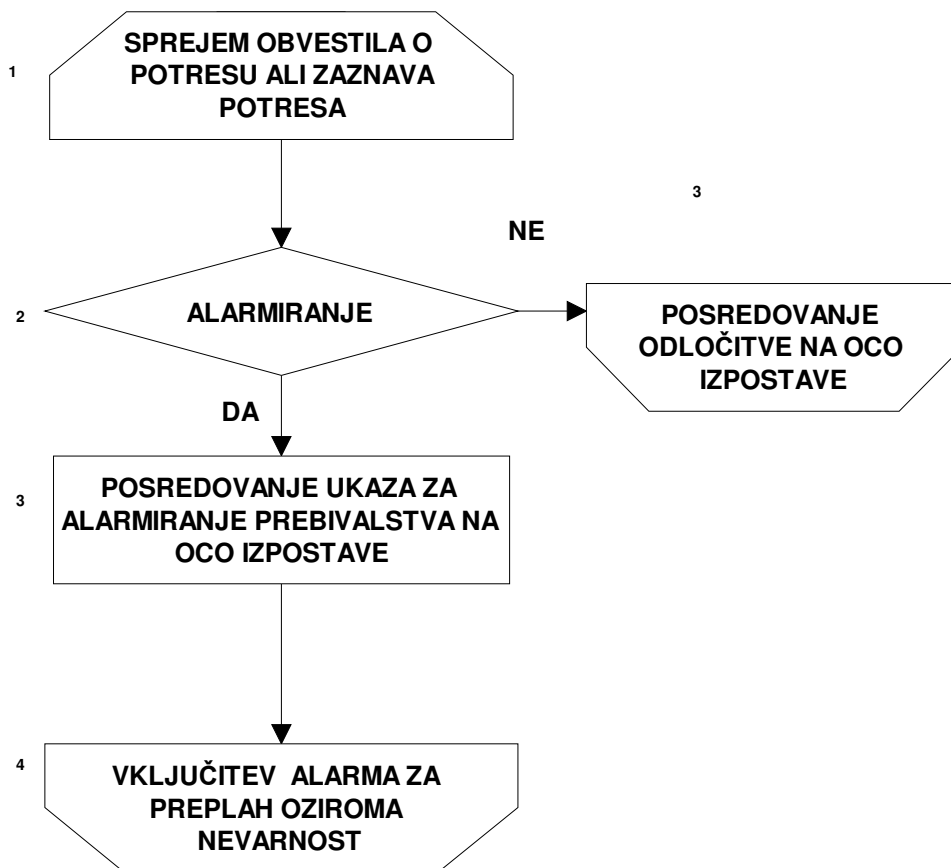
1

SPREJEM OBVESTILA O POTRESU ALI ZAZNAVA POTRESA

3

NE

2

ALARMIRANJE

POSREDOVANJE ODLOČITVE NA OCO IZPOSTAVE

DA

3

POSREDOVANJE UKAZA ZA ALARMIRANJE PREBIVALSTVA NA OCO IZPOSTAVE

4

VKLJUČITEV ALARMA ZA PREPLAH OZIROMA NEVARNOST